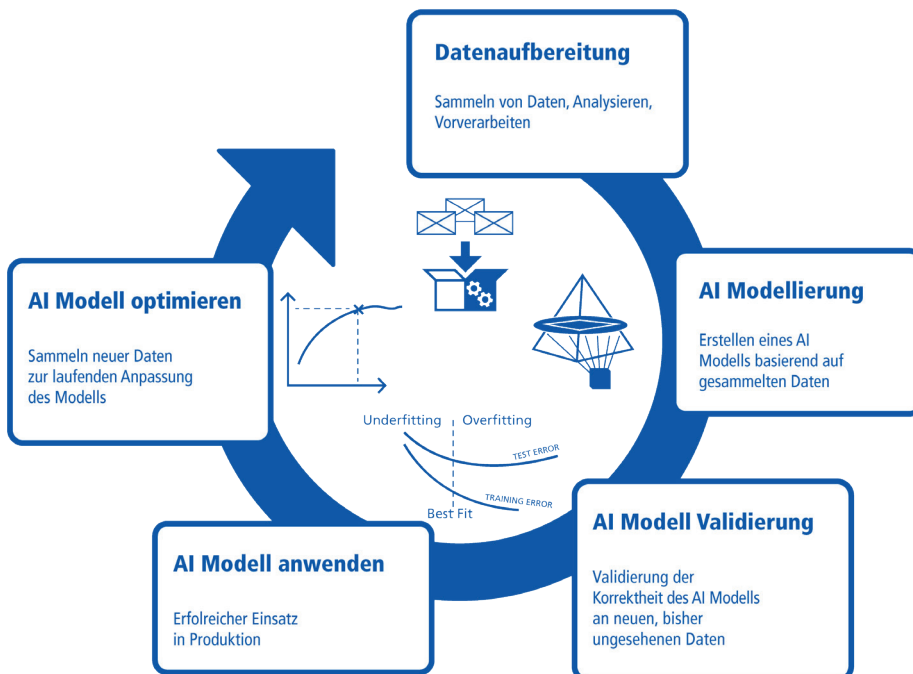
Datenaufbereitung

Sammeln von Daten, Analysieren, Vorverarbeiten

AI Modellierung

Erstellen eines AI Modells basierend auf gesammelten Daten

AI Modell Validierung

Validierung der Korrektheit des AI Modells an neuen, bisher ungesehenen Daten

AI Modell anwenden

Erfolgreicher Einsatz in Produktion

AI Modell optimieren

Sammeln neuer Daten zur laufenden Anpassung des Modells

Underfitting Overfitting

TEST ERROR

TRAINING ERROR

Best Fit